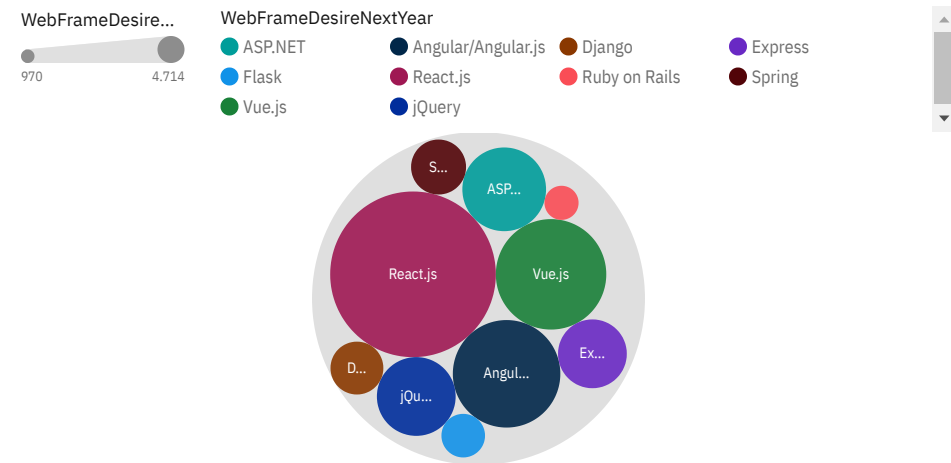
WebFrameDesire...

970 4.714

WebFrameDesireNextYear

ASP.NET
Angular/Angular.js
Django
Express
Flask
React.js
Ruby on Rails
Spring
Vue.js
jQuery

S...
ASP...
React.js
Vue.js
Ex...
D...
Angul...
jQu...